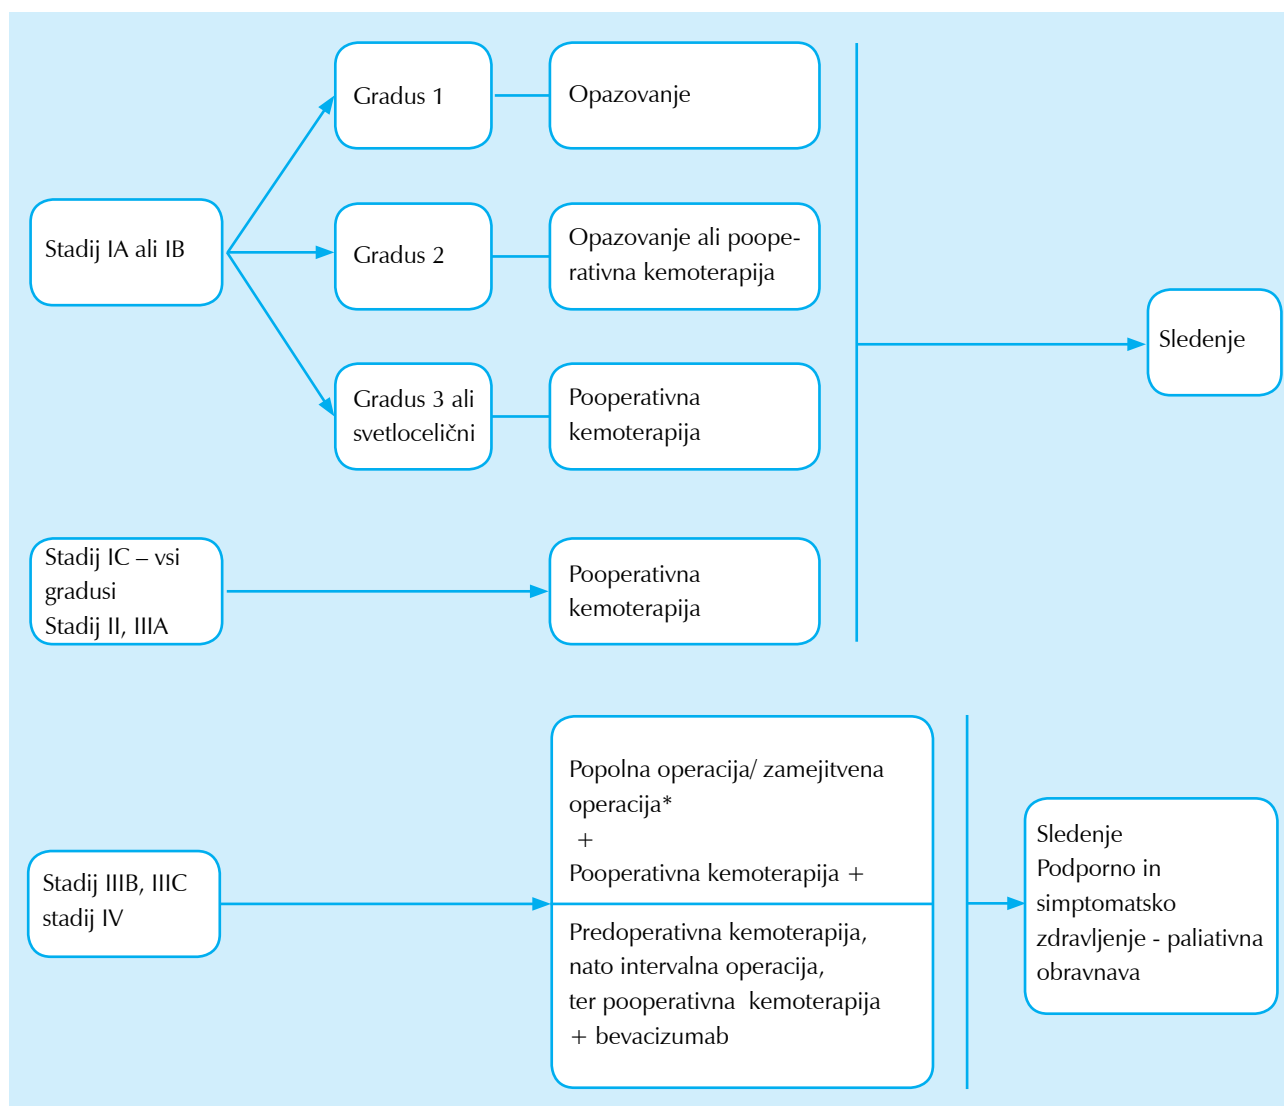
Stadij IA ali IB

Gradus 1

Opazovanje

Gradus 2

Opazovanje ali pooperativna kemoterapija

Gradus 3 ali svetlocelični

Pooperativna kemoterapija

Stadij IC – vsi gradusi
Stadij II, IIIA

Pooperativna kemoterapija

Sledenje

Stadij IIIB, IIIC stadij IV

Popolna operacija/ zamejitvena operacija*
+
Pooperativna kemoterapija +

Predoperativna kemoterapija, nato intervalna operacija, ter pooperativna kemoterapija + bevacizumab

Sledenje
Podporno in simptomatsko zdravljenje - paliativna obravnava